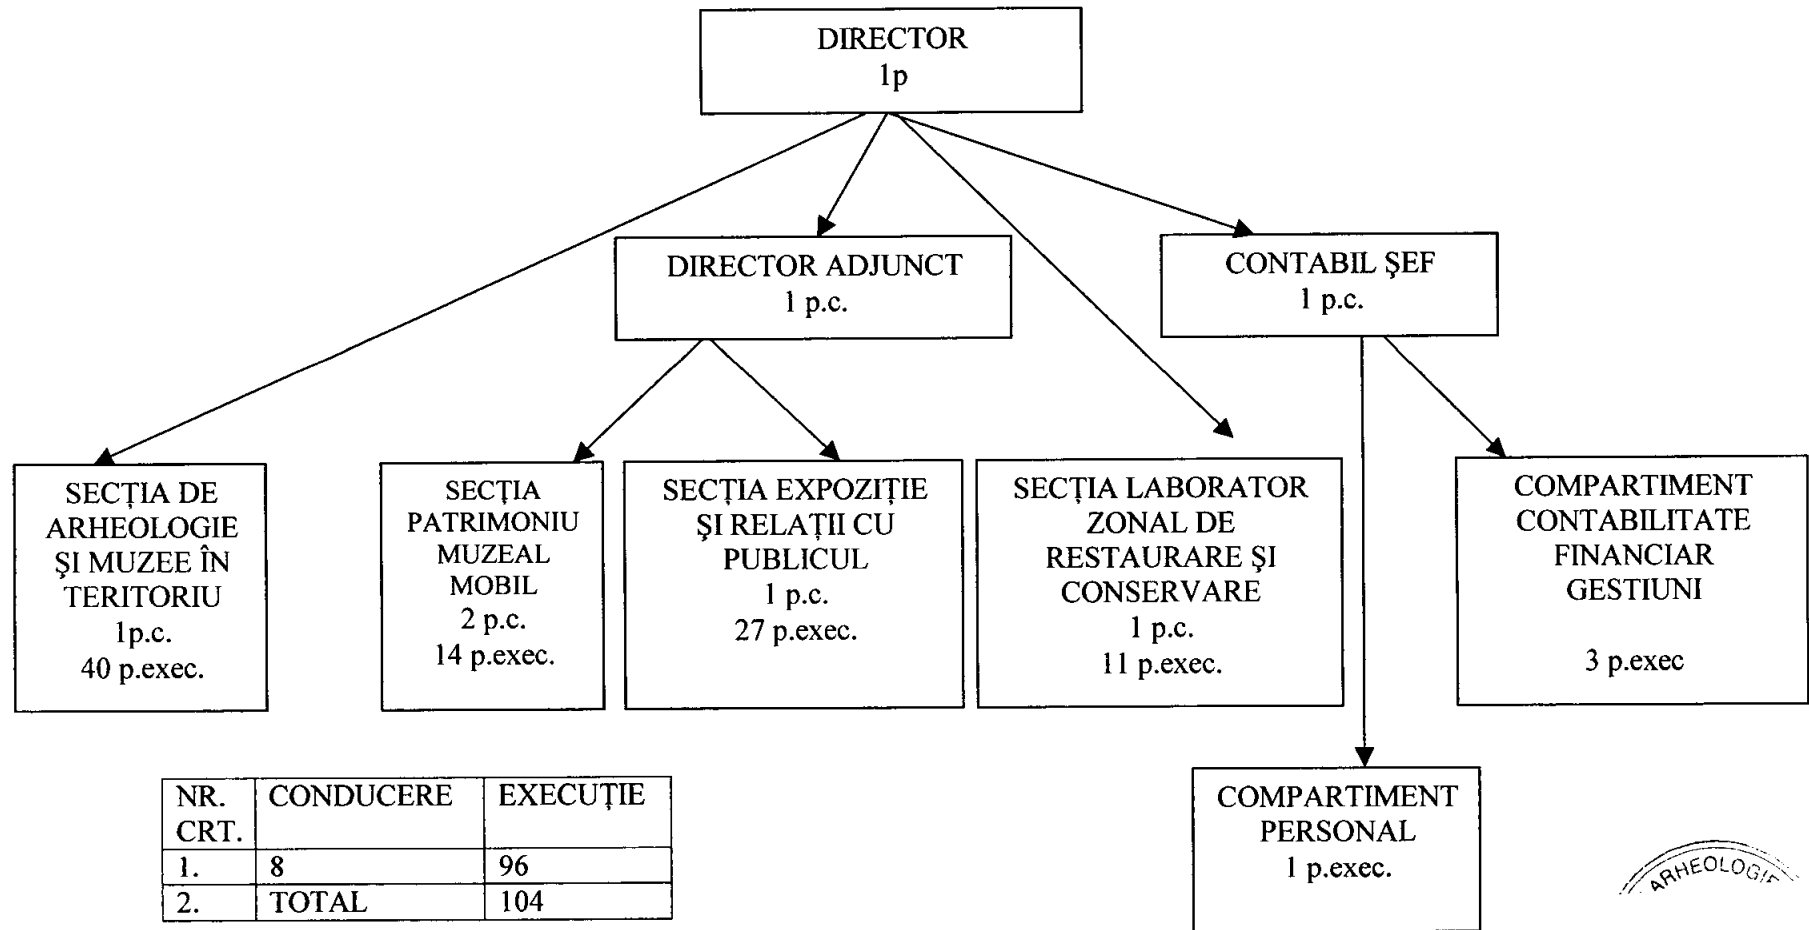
DIRECTOR
1p

DIRECTOR ADJUNCT
1 p.c.

CONTABIL ŞEF
1 p.c.

SECȚIA DE ARHEOLOGIE ŞI MUZEE ÎN TERITORIU
1p.c.
40 p.exec.

SECȚIA PATRIMONIU MUZEAL MOBIL
2 p.c.
14 p.exec.

SECȚIA EXPOZIȚIE ŞI RELAȚII CU PUBLICUL
1 p.c.
27 p.exec.

SECȚIA LABORATOR ZONAL DE RESTAURARE ŞI CONSERVARE
1 p.c.
11 p.exec.

COMPARTIMENT CONTABILITATE FINANCIAR GESTIUNI

3 p.exec

| NR. CRT. | CONDUCERE | EXECUȚIE |
|---|---|---|
| 1. | 8 | 96 |
| 2. | TOTAL | 104 |

COMPARTIMENT PERSONAL
1 p.exec.

ARHEOLOGIE